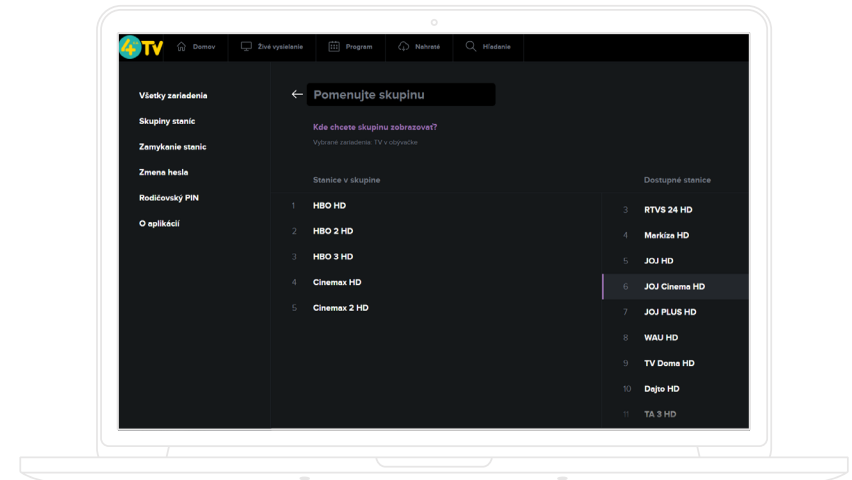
4TV Domov Živé vysielanie Program Nahraté Hľadanie

Všetky zariadenia
Skupiny staníc
Zamykanie staníc
Zmena hesla
Rodičovský PIN
O aplikácii

← Pomenujte skupinu

Kde chcete skupinu zobrazovať?
Vybrané zariadenia: TV v obývačke

Stanice v skupine
1 HBO HD
2 HBO 2 HD
3 HBO 3 HD
4 Cinemax HD
5 Cinemax 2 HD

Dostupné stanice
3 RTVS 24 HD
4 Markíza HD
5 JOJ HD
6 JOJ Cinema HD
7 JOJ PLUS HD
8 WAU HD
9 TV Doma HD
10 Dajto HD
11 TA 3 HD